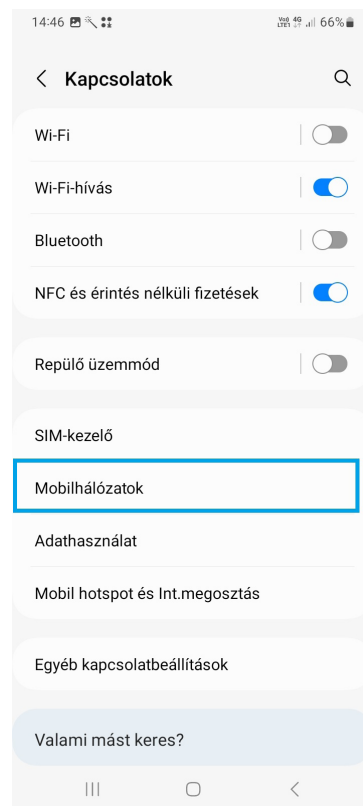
14:46

Vo8 4G LTE1 66%

< Kapcsolatok

Wi-Fi

Wi-Fi-hívás

Bluetooth

NFC és érintés nélküli fizetések

Repülő üzemmód

SIM-kezelő

Mobilhálózatok

Adathasználat

Mobil hotspot és Int.megosztás

Egyéb kapcsolatbeállítások

Valami mást keres?